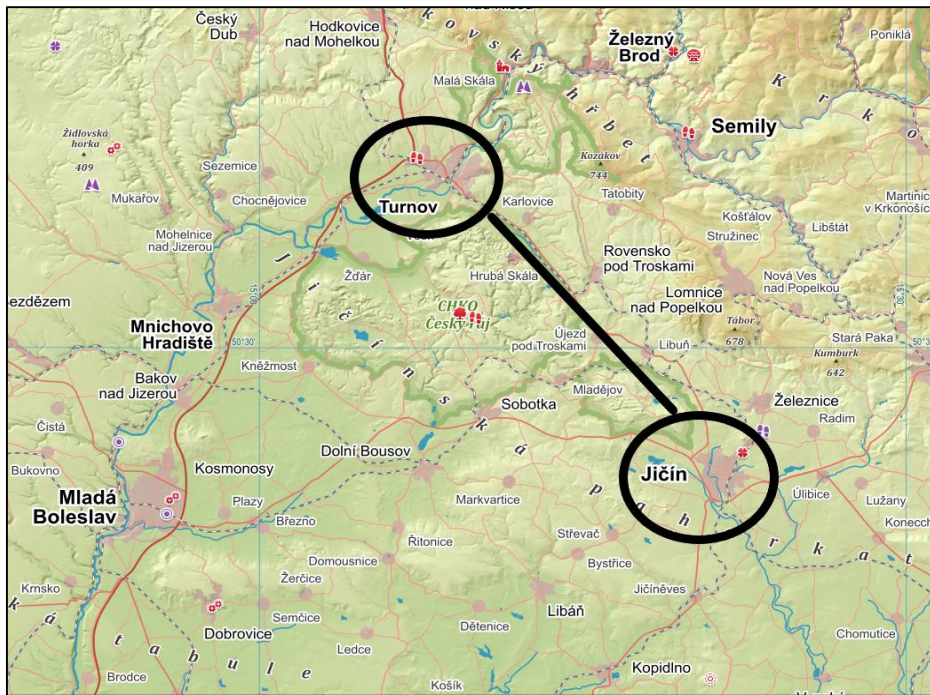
Český Dub
Hodkovice nad Mohelkou
k o z á k o v s k ý h ř b e t
Železný Brod
Poniklá
Malá Skála
K r k o
Semily
Židlovská horka
409
Sezemice
Kozákov
744
Mukařov
Chocnějovice
Tatobity
Martinice v Krkonoších
Turnov
Karlovice
Košťálov
Mohelnice nad Jizerou
Libštát
Stružinec
Rovensko pod Troskami
Nová Ves nad Popelkou
Bezdězem
Žďár
Hrubá Skála
Lomnice nad Popelkou
j i č í n s k á
CHKO Český ráj
Mnichovo Hradiště
50°30'
Tábor
678
Stará Paka
Újezd pod Troskami
Libuň
50°30'
Kněžmost
Kumburk
642
Mladějov
Bakov nad Jizerou
Sobotka
Železnice
Radim
Čistá
Dolní Bousov
Bukovno
Kosmonosy
Jičín
Úlibice
Lužany
Mladá Boleslav
Plazy
Markvartice
p a h r k a t
Konecchlumí
Březno
Střevač
Řitonice
Domousnice
Bystřice
Žerčice
Jičíněves
Krnsko
Semčice
Libáň
Dobrovice
Chomutice
Dětenice
Ledce
t a b u l e
Brodce
Kopidlno
Košík